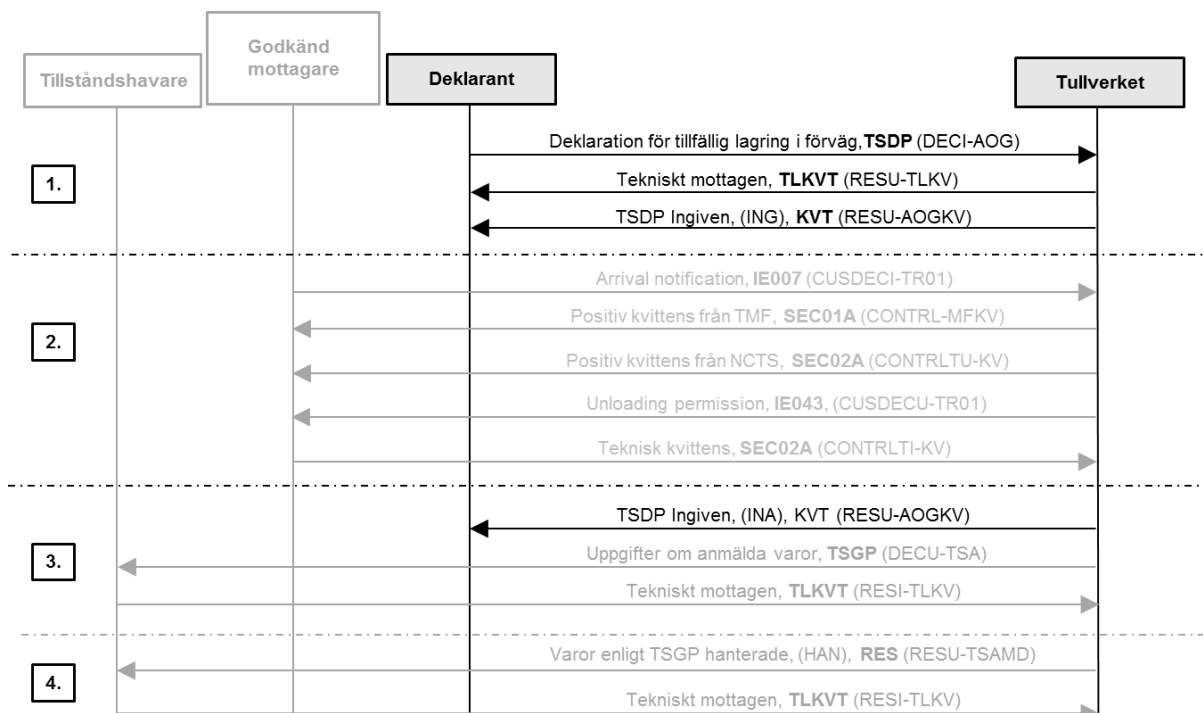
Tillståndshavare

Godkänd mottagare

Deklarant

Tullverket

1.

Deklaration för tillfällig lagring i förväg,**TSDP** (DECI-AOG)

Tekniskt mottagen, **TLKVT** (RESU-TLKV)

TSDP Ingiven, (ING), **KVT** (RESU-AOGKV)

2.

Arrival notification, **IE007** (CUSDECI-TR01)

Positiv kvittens från TMF, **SEC01A** (CONTRL-MFKV)

Positiv kvittens från NCTS, **SEC02A** (CONTRLTU-KV)

Unloading permission, **IE043**, (CUSDECU-TR01)

Teknisk kvittens, **SEC02A** (CONTRLTI-KV)

3.

TSDP Ingiven, (INA), KVT (RESU-AOGKV)

Uppgifter om anmälda varor, **TSGP** (DECU-TSA)

Tekniskt mottagen, **TLKVT** (RESI-TLKV)

4.

Varor enligt TSGP hanterade, (HAN), **RES** (RESU-TSAMD)

Tekniskt mottagen, **TLKVT** (RESI-TLKV)